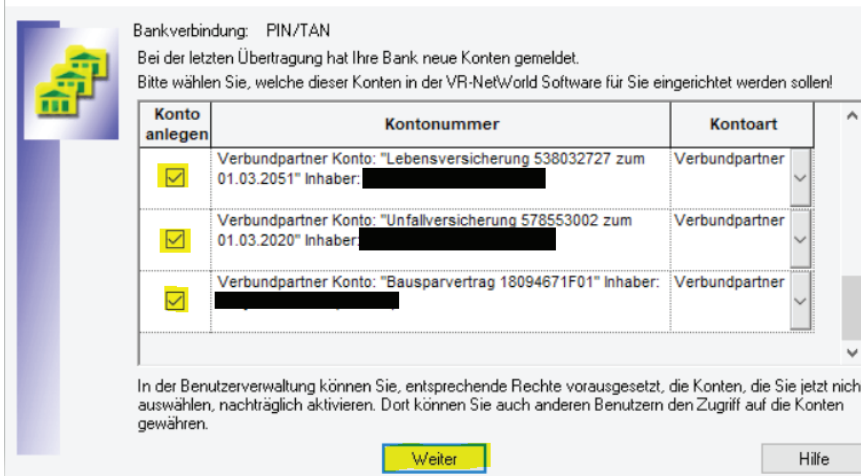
Bankverbindung: PIN/TAN

Bei der letzten Übertragung hat Ihre Bank neue Konten gemeldet.
Bitte wählen Sie, welche dieser Konten in der VR-NetWorld Software für Sie eingerichtet werden sollen!

| Konto anlegen | Kontonummer | Kontoart |
|---|---|---|
| ☑ | Verbundpartner Konto: "Lebensversicherung 538032727 zum 01.03.2051" Inhaber: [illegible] | Verbundpartner |
| ☑ | Verbundpartner Konto: "Unfallversicherung 578553002 zum 01.03.2020" Inhaber: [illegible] | Verbundpartner |
| ☑ | Verbundpartner Konto: "Bausparvertrag 18094671F01" Inhaber: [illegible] | Verbundpartner |

In der Benutzerverwaltung können Sie, entsprechende Rechte vorausgesetzt, die Konten, die Sie jetzt nich auswählen, nachträglich aktivieren. Dort können Sie auch anderen Benutzern den Zugriff auf die Konten gewähren.

Weiter

Hilfe